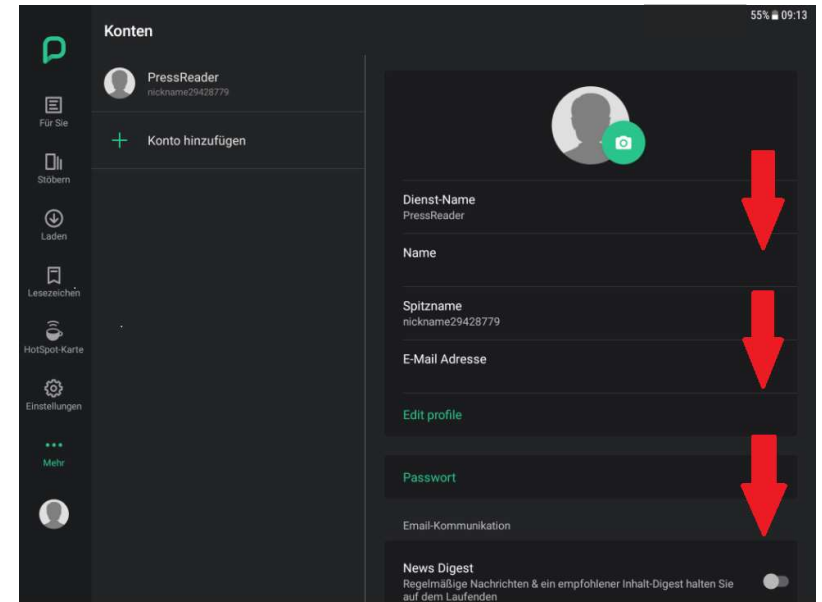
55% 09:13

Konten

PressReader
nickname29428779

Konto hinzufügen

Für Sie

Stöbern

Laden

Lesezeichen

HotSpot-Karte

Einstellungen

Mehr

Dienst-Name
PressReader

Name

Spitzname
nickname29428779

E-Mail Adresse

Edit profile

Passwort

Email-Kommunikation

News Digest
Regelmäßige Nachrichten & ein empfohlener Inhalt-Digest halten Sie auf dem Laufenden